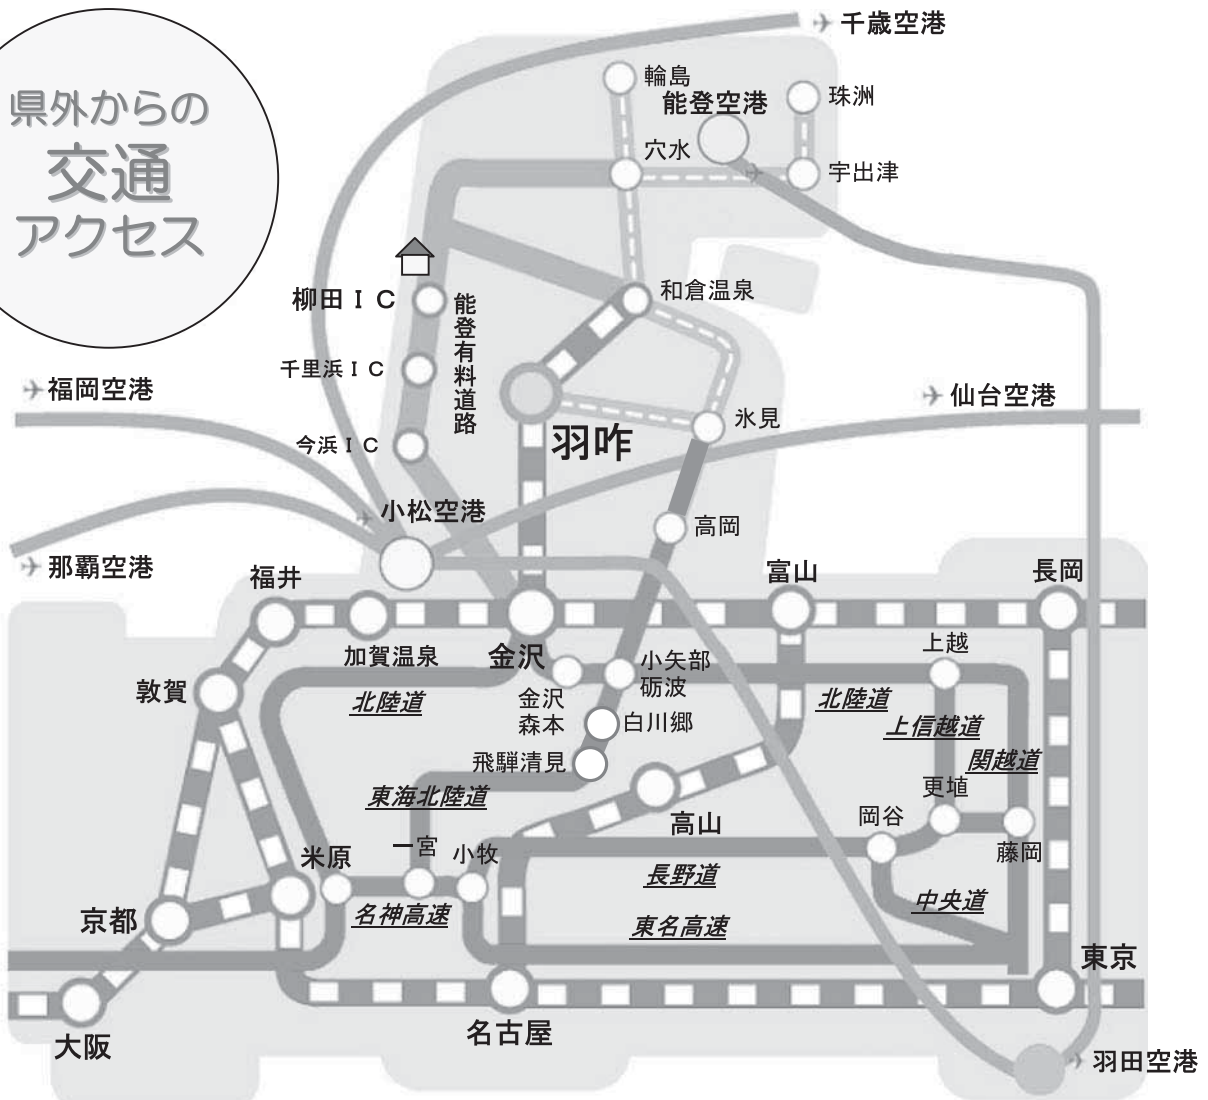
県外からの
交通
アクセス

千歳空港
輪島
能登空港
珠洲
穴水
宇出津
柳田ＩＣ
能登有料道路
和倉温泉
千里浜ＩＣ
福岡空港
仙台空港
羽咋
氷見
今浜ＩＣ
小松空港
高岡
那覇空港
福井
富山
長岡
加賀温泉
金沢
小矢部
砺波
上越
敦賀
北陸道
金沢森本
白川郷
北陸道
上信越道
飛騨清見
関越道
東海北陸道
更埴
高山
岡谷
一宮
小牧
藤岡
米原
長野道
中央道
京都
名神高速
東名高速
東京
大阪
名古屋
羽田空港